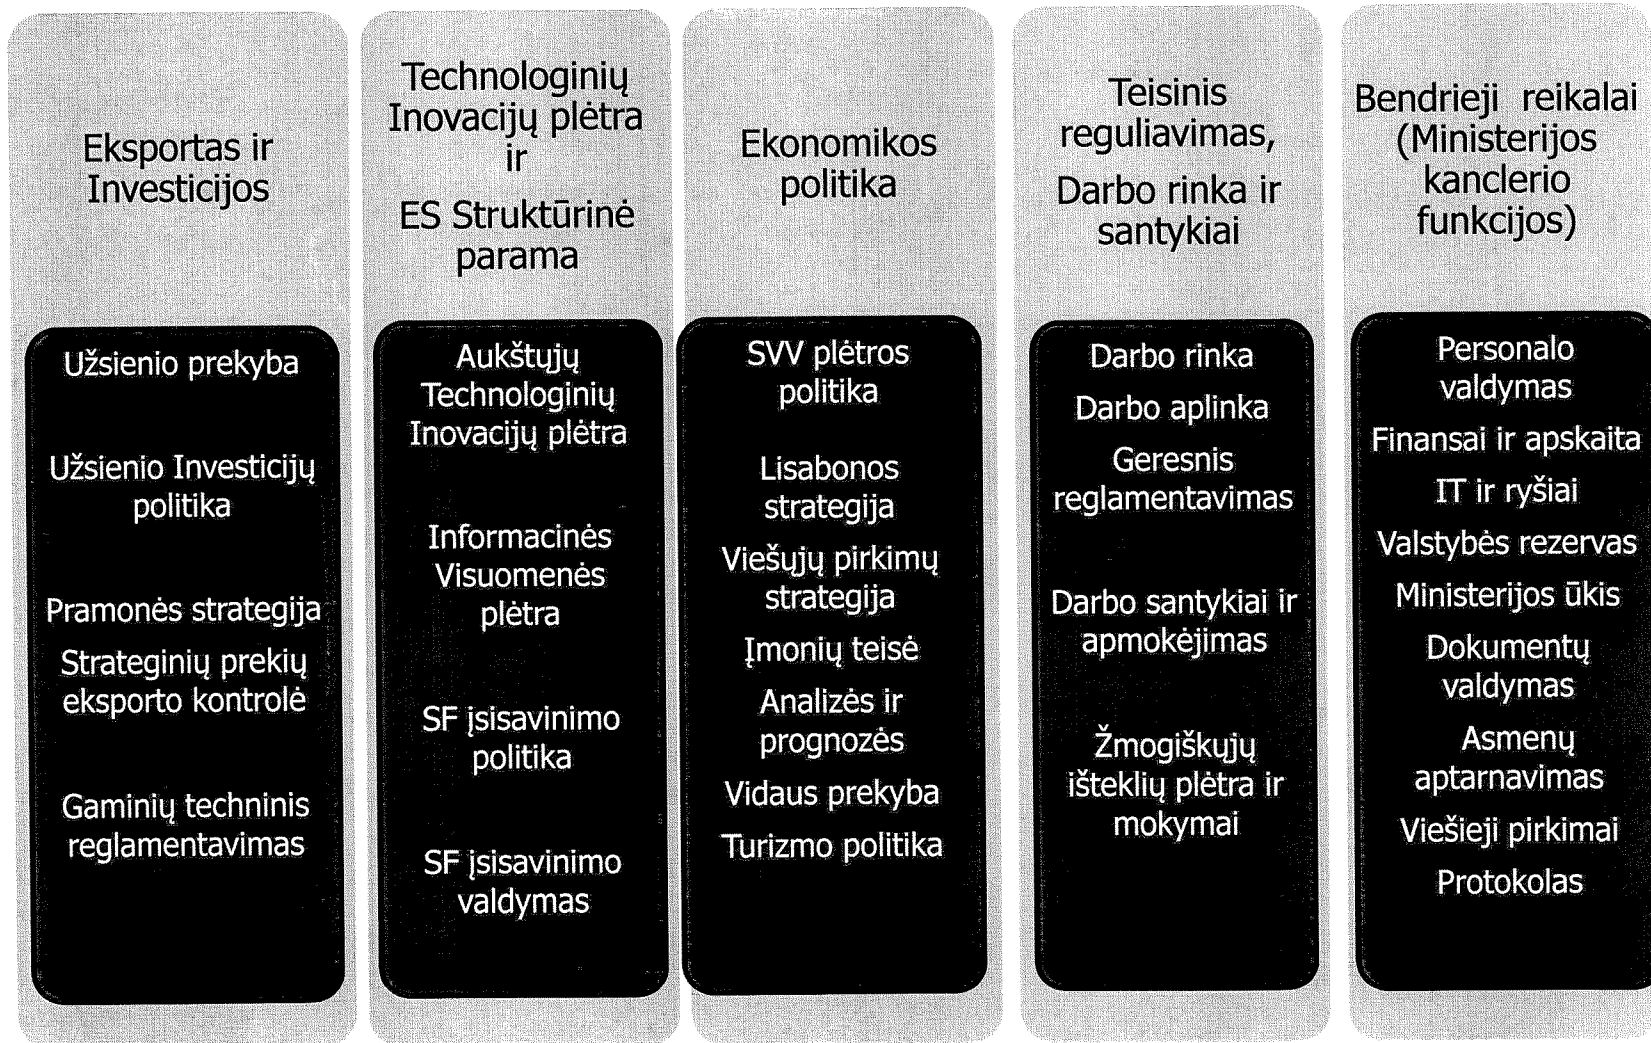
Eksportas ir Investicijos

Užsienio prekyba

Užsienio Investicijų politika

Pramonės strategija

Strateginių prekių eksporto kontrolė

Gaminių techninis reglamentavimas

Technologinių Inovacijų plėtra ir ES Struktūrinė parama

Aukštųjų Technologinių Inovacijų plėtra

Informacinės Visuomenės plėtra

SF įsisavinimo politika

SF įsisavinimo valdymas

Ekonomikos politika

SVV plėtros politika

Lisabonos strategija

Viešųjų pirkimų strategija

Įmonių teisė

Analizės ir prognozės

Vidaus prekyba

Turizmo politika

Teisinis reguliavimas, Darbo rinka ir santykiai

Darbo rinka

Darbo aplinka

Geresnis reglamentavimas

Darbo santykiai ir apmokėjimas

Žmogiškųjų išteklių plėtra ir mokymai

Bendrieji reikalai (Ministerijos kanclerio funkcijos)

Personalo valdymas

Finansai ir apskaita

IT ir ryšiai

Valstybės rezervas

Ministerijos ūkis

Dokumentų valdymas

Asmenų aptarnavimas

Viešieji pirkimai

Protokolas